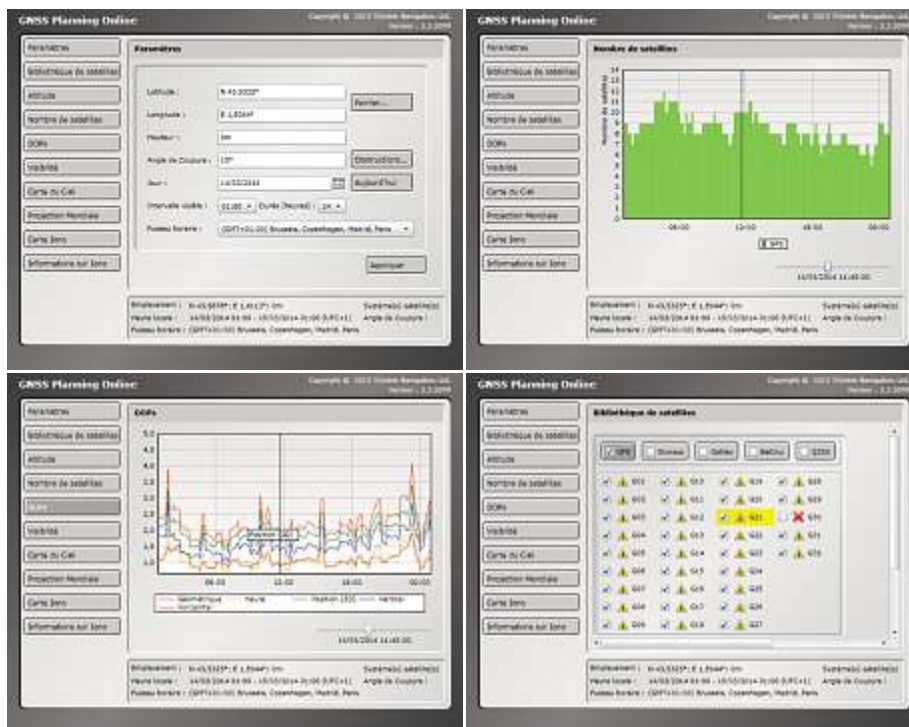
GNSS Planning Online
Copyright © 2013 Trimble Navigation Ltd. Version : 2.2.2046

Paramètres
Bibliothèque de satellites
Altitude
Nombre de satellites
DOPs
Visibilité
Carte du Ciel
Projection Mondiale
Carte Iono
Informations sur Iono

Paramètres
Latitude : N 43.5525°
Longitude : E 1.5544°
Hauteur : 0m
Angle de Coupure : 10°
Jour : 14/03/2014
Intervalle visible : 01:00 Durée (heures) : 24
Fuseau horaire : (GMT+01:00) Brussels, Copenhagen, Madrid, Paris
Fermer...
Obstructions...
Aujourd'hui
Appliquer

Emplacement : N 43.5525°; E 1.5544° 0m
Heure locale : 14/03/2014 01:00 - 15/03/2014 01:00 (UFC+1)
Fuseau horaire : (GMT+01:00) Brussels, Copenhagen, Madrid, Paris
Système(s) satellite(s)
Angle de Coupure :

GNSS Planning Online
Copyright © 2013 Trimble Navigation Ltd. Version : 2.2.2046

Nombre de satellites
Nombre de satellites
14 13 12 11 10 9 8 7 6 5 4 3 2 1 0
06:00 12:00 18:00 00:00
GPS
14/03/2014 14:40:00

GNSS Planning Online
DOPs
5.0 4.5 4.0 3.5 3.0 2.5 2.0 1.5 1.0
06:00 12:00 18:00 00:00
Position 1.61
Géométrique Heure Position DOS Vertical Horizontal
14/03/2014 14:40:00

GNSS Planning Online
Bibliothèque de satellites
GPS Glonass Galileo BeiDou QZSS
G01 G02 G03 G04 G05 G06 G07 G08 G09
G10 G11 G12 G13 G14 G15 G16 G17 G18
G19 G20 G21 G22 G23 G24 G25 G26 G27
G28 G29 G30 G31 G32